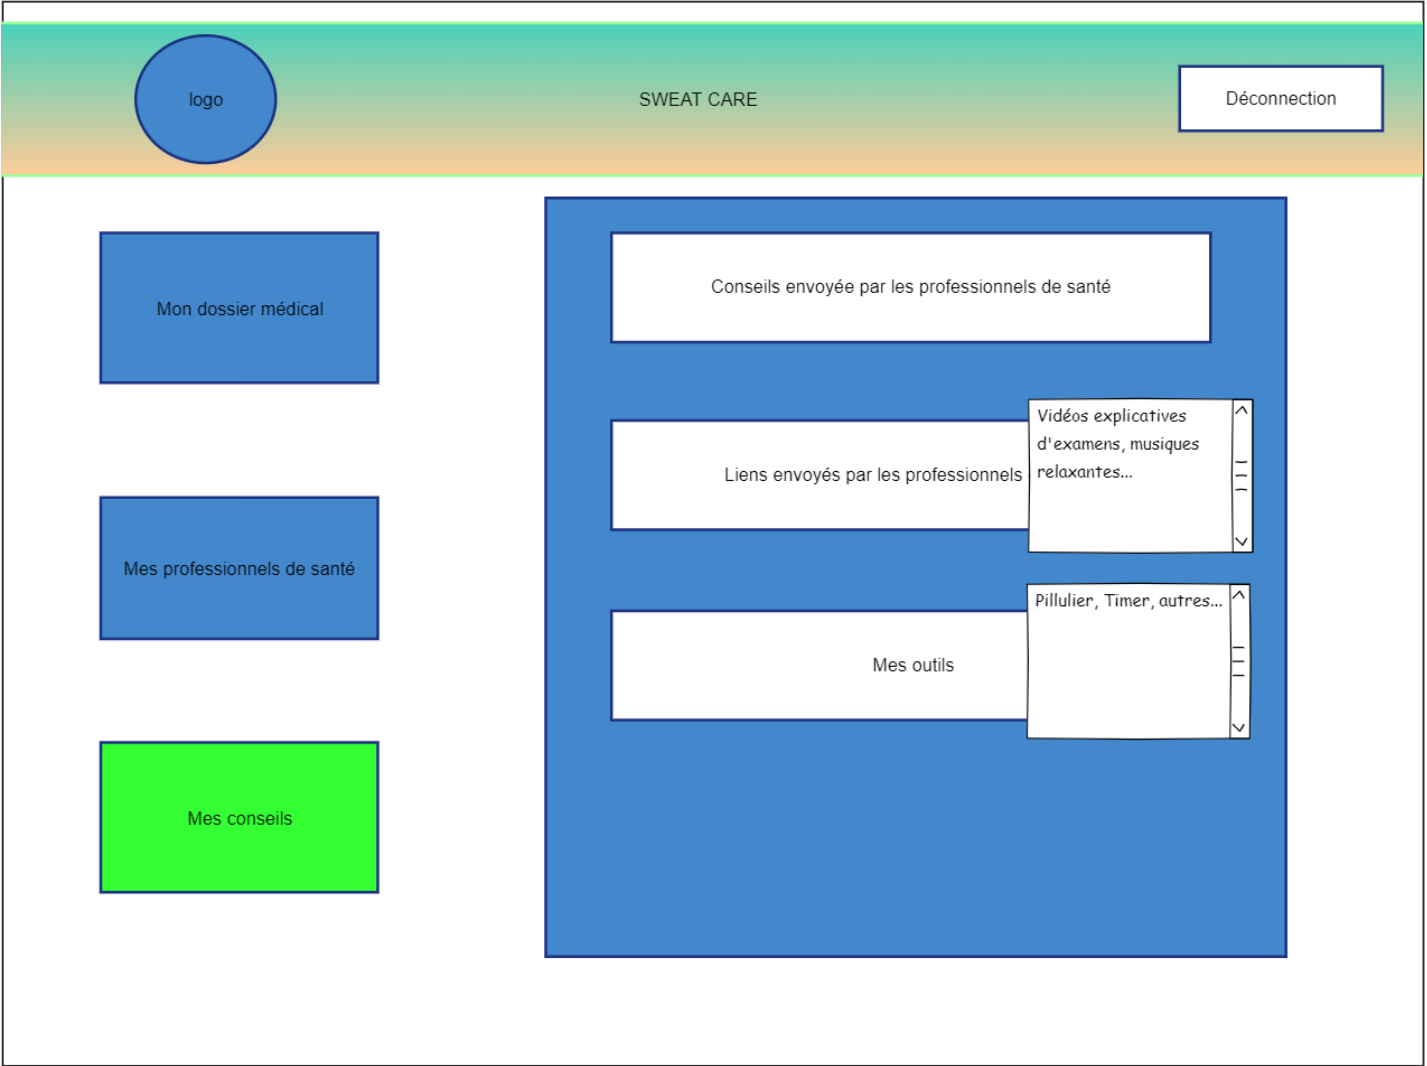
logo

SWEAT CARE

Déconnection

Mon dossier médical

Mes professionnels de santé

Mes conseils

Conseils envoyée par les professionnels de santé

Liens envoyés par les professionnels

Vidéos explicatives d'examens, musiques relaxantes...

Mes outils

Pillulier, Timer, autres...